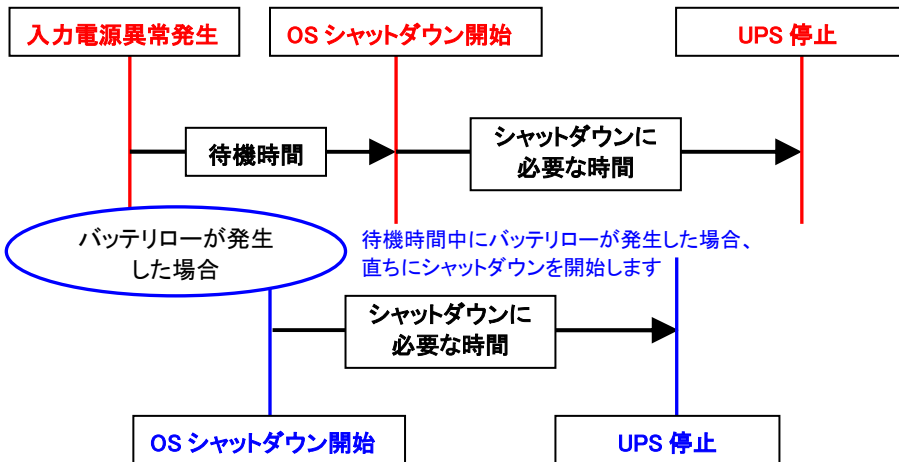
入力電源異常発生

OS シャットダウン開始

UPS 停止

待機時間

シャットダウンに必要な時間

バッテリローが発生した場合

待機時間中にバッテリローが発生した場合、直ちにシャットダウンを開始します

シャットダウンに必要な時間

OS シャットダウン開始

UPS 停止